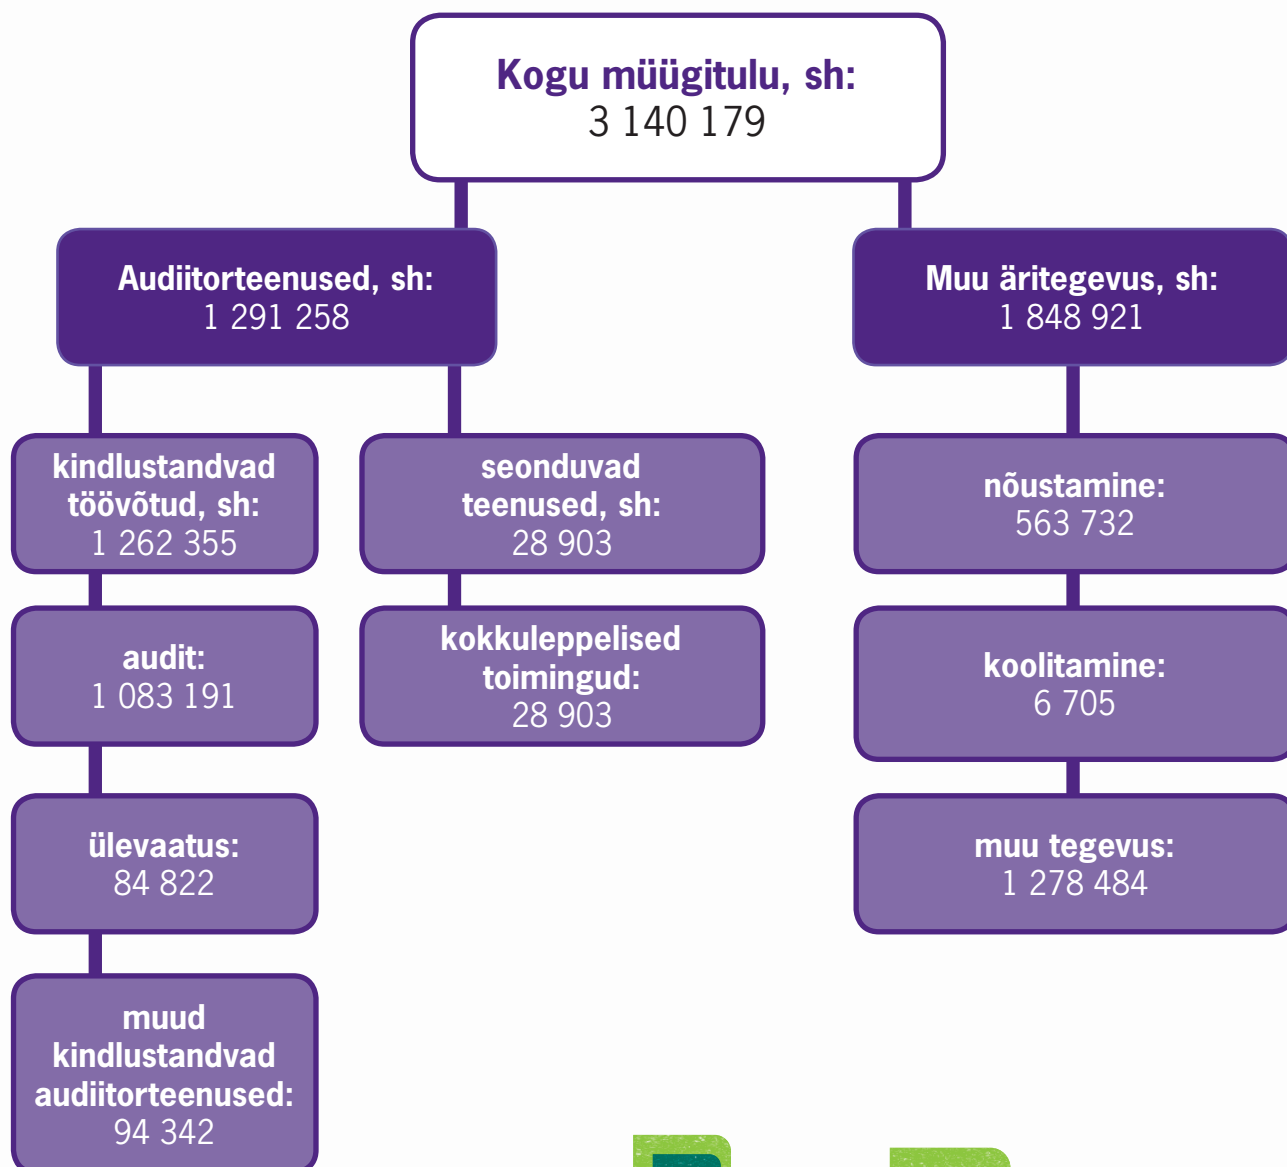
Kogu müügitulu, sh:
3 140 179

Audiitorteenused, sh:
1 291 258

Muu äritegevus, sh:
1 848 921

kindlustandvad töövõtud, sh:
1 262 355

seonduvad teenused, sh:
28 903

nõustamine:
563 732

audit:
1 083 191

kokkuleppelised toimingud:
28 903

koolitamine:
6 705

ülevaatus:
84 822

muu tegevus:
1 278 484

muud kindlustandvad audiitorteenused:
94 342